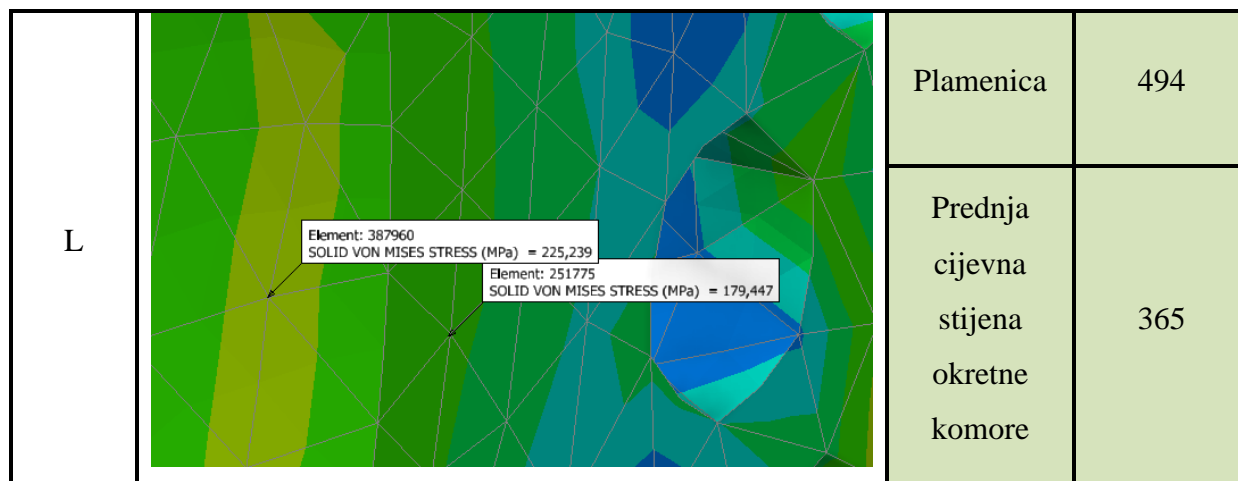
| L | Element: 387960 SOLID VON MISES STRESS (MPa) = 225,239 Element: 251775 SOLID VON MISES STRESS (MPa) = 179,447 | Plamenica | 494 |
|---|---|---|---|
| | | Prednja cijevna stijena okretne komore | 365 |